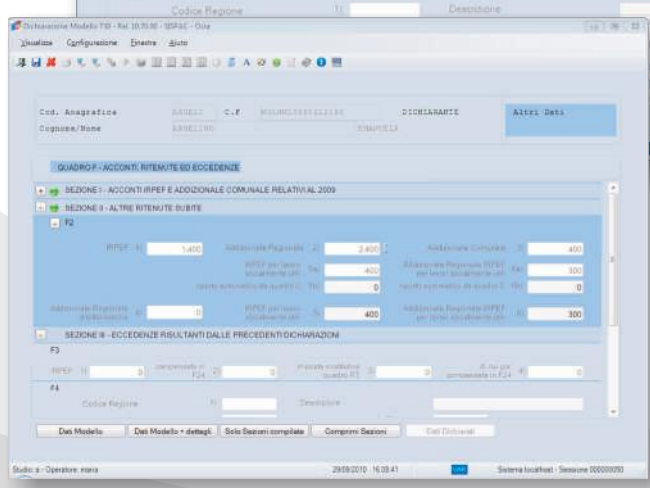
Codice Regione
Descrizione

Dichiarazione Modello 730 - Rel. 10.70.00 - SISPAC - Ocia

Visualizza Configurazione Finestre Aiuto

Cod. Anagrafico
ANGELO
C.F.
DICHIARANTE
Altri Dati
Cognome/Nome
ANGELINO
EMANUELA

QUADRO F - ACCONTI, RITENUTE ED ECCEDENZE

SEZIONE I - ACCONTI IRPEF E ADDIZIONALE COMUNALE RELATIVI AL 2009

SEZIONE II - ALTRE RITENUTE SUBITE

F2

IRPEF 1 1.400
Addizionale Regionale 2 2.400
Addizionale Comunale 3 400
IRPEF per lavori socialmente utili 5a 400
Addizionale Regionale IRPEF per lavori socialmente utili 6a 300
ripreso automatico da quadro C 5b 0
ripreso automatico da quadro C 6b 0
Addizionale Regionale 4 0
IRPEF per lavori socialmente utili 5 400
Addizionale Regionale IRPEF per lavori socialmente utili 6 300

SEZIONE III - ECCEDENZE RISULTANTI DALLE PRECEDENTI DICHIARAZIONI

F3

IRPEF 1 0
compensata in F24 2 0
Il credito risultante quadro F3 3 0
di cui già compensata in F24 4 0

F4

Codice Regione
Descrizione

Dati Modello
Dati Modello + dettagli
Solo Sezioni compilate
Comprimi Sezioni
Dati Dichiarati

Studio: a - Operatore: mario
29/09/2010 16:38:41
Sistema localhost - Sessione 00000050